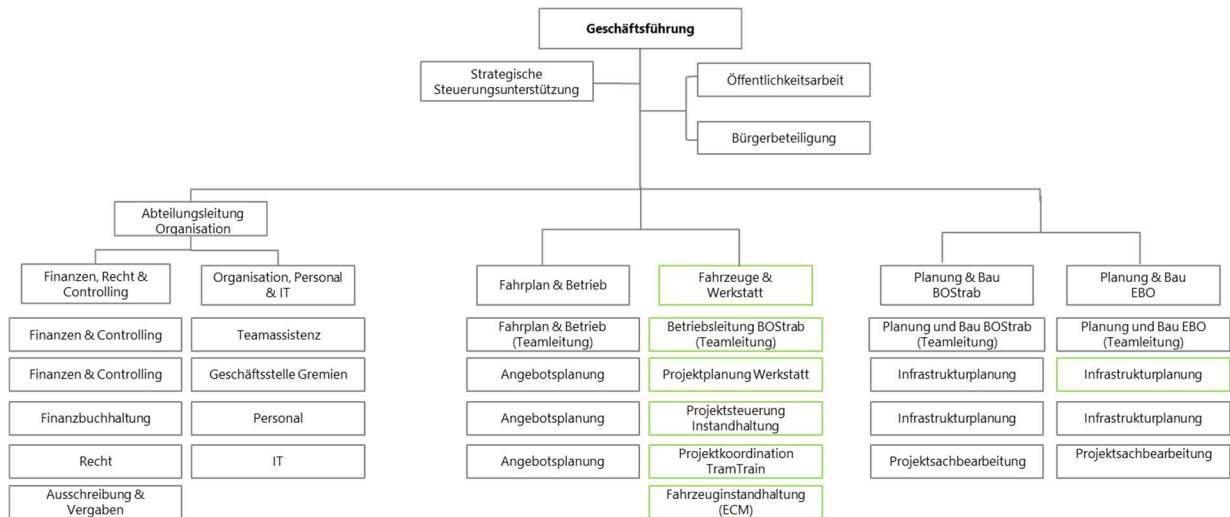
Geschäftsführung

Strategische Steuerungsunterstützung

Öffentlichkeitsarbeit

Bürgerbeteiligung

Abteilungsleitung Organisation

Finanzen, Recht & Controlling

Finanzen & Controlling

Finanzen & Controlling

Finanzbuchhaltung

Recht

Ausschreibung & Vergaben

Organisation, Personal & IT

Teamassistenz

Geschäftsstelle Gremien

Personal

IT

Fahrplan & Betrieb

Fahrplan & Betrieb (Teamleitung)

Angebotsplanung

Angebotsplanung

Angebotsplanung

Fahrzeuge & Werkstatt

Betriebsleitung BOStrab (Teamleitung)

Projektplanung Werkstatt

Projektsteuerung Instandhaltung

Projektkoordination TramTrain

Fahrzeuginstandhaltung (ECM)

Planung & Bau BOStrab

Planung und Bau BOStrab (Teamleitung)

Infrastrukturplanung

Infrastrukturplanung

Projektsachbearbeitung

Planung & Bau EBO

Planung und Bau EBO (Teamleitung)

Infrastrukturplanung

Infrastrukturplanung

Projektsachbearbeitung